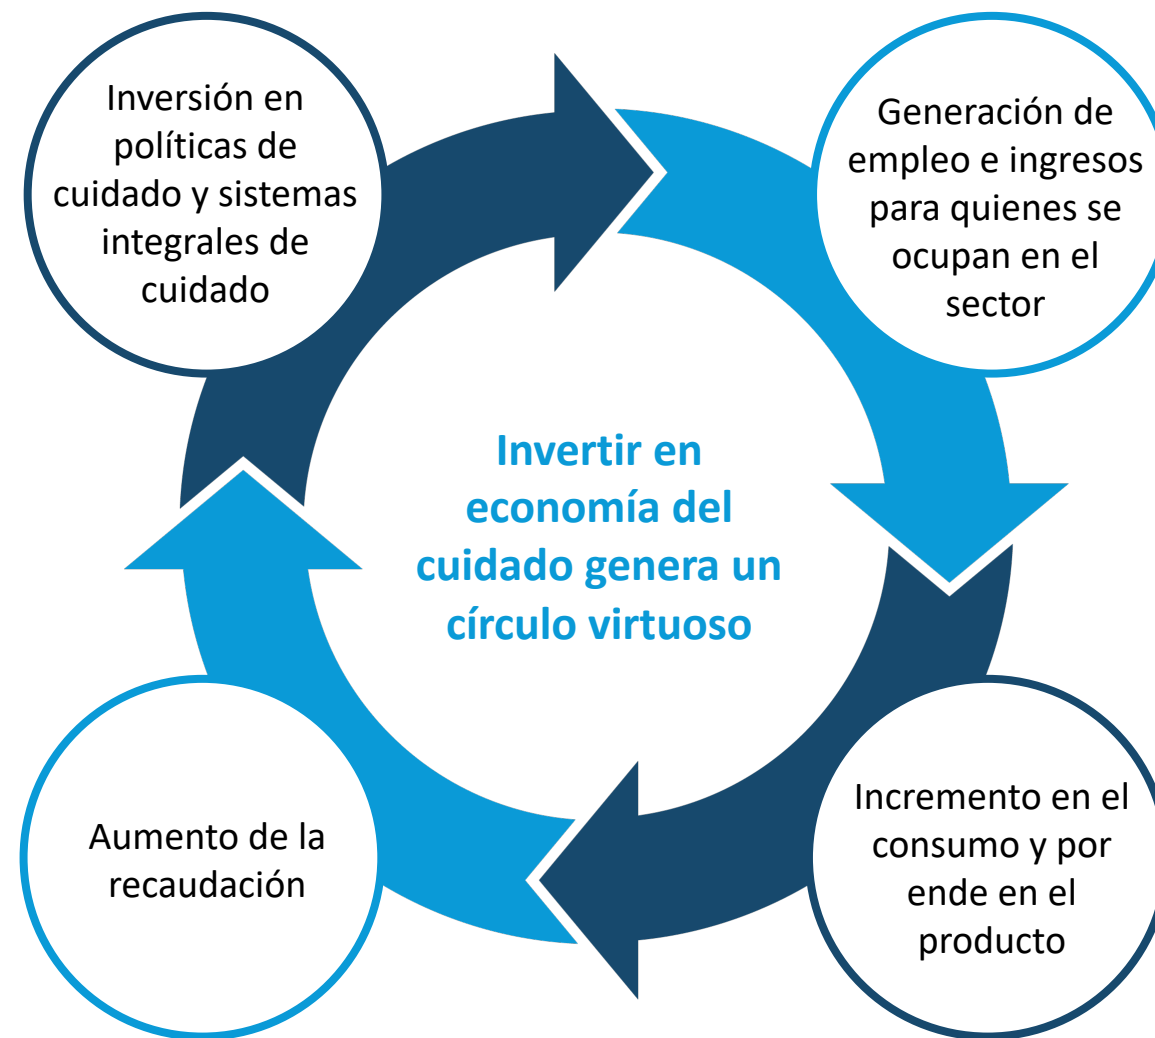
Inversión en políticas de cuidado y sistemas integrales de cuidado

Generación de empleo e ingresos para quienes se ocupan en el sector

Invertir en economía del cuidado genera un círculo virtuoso

Incremento en el consumo y por ende en el producto

Aumento de la recaudación